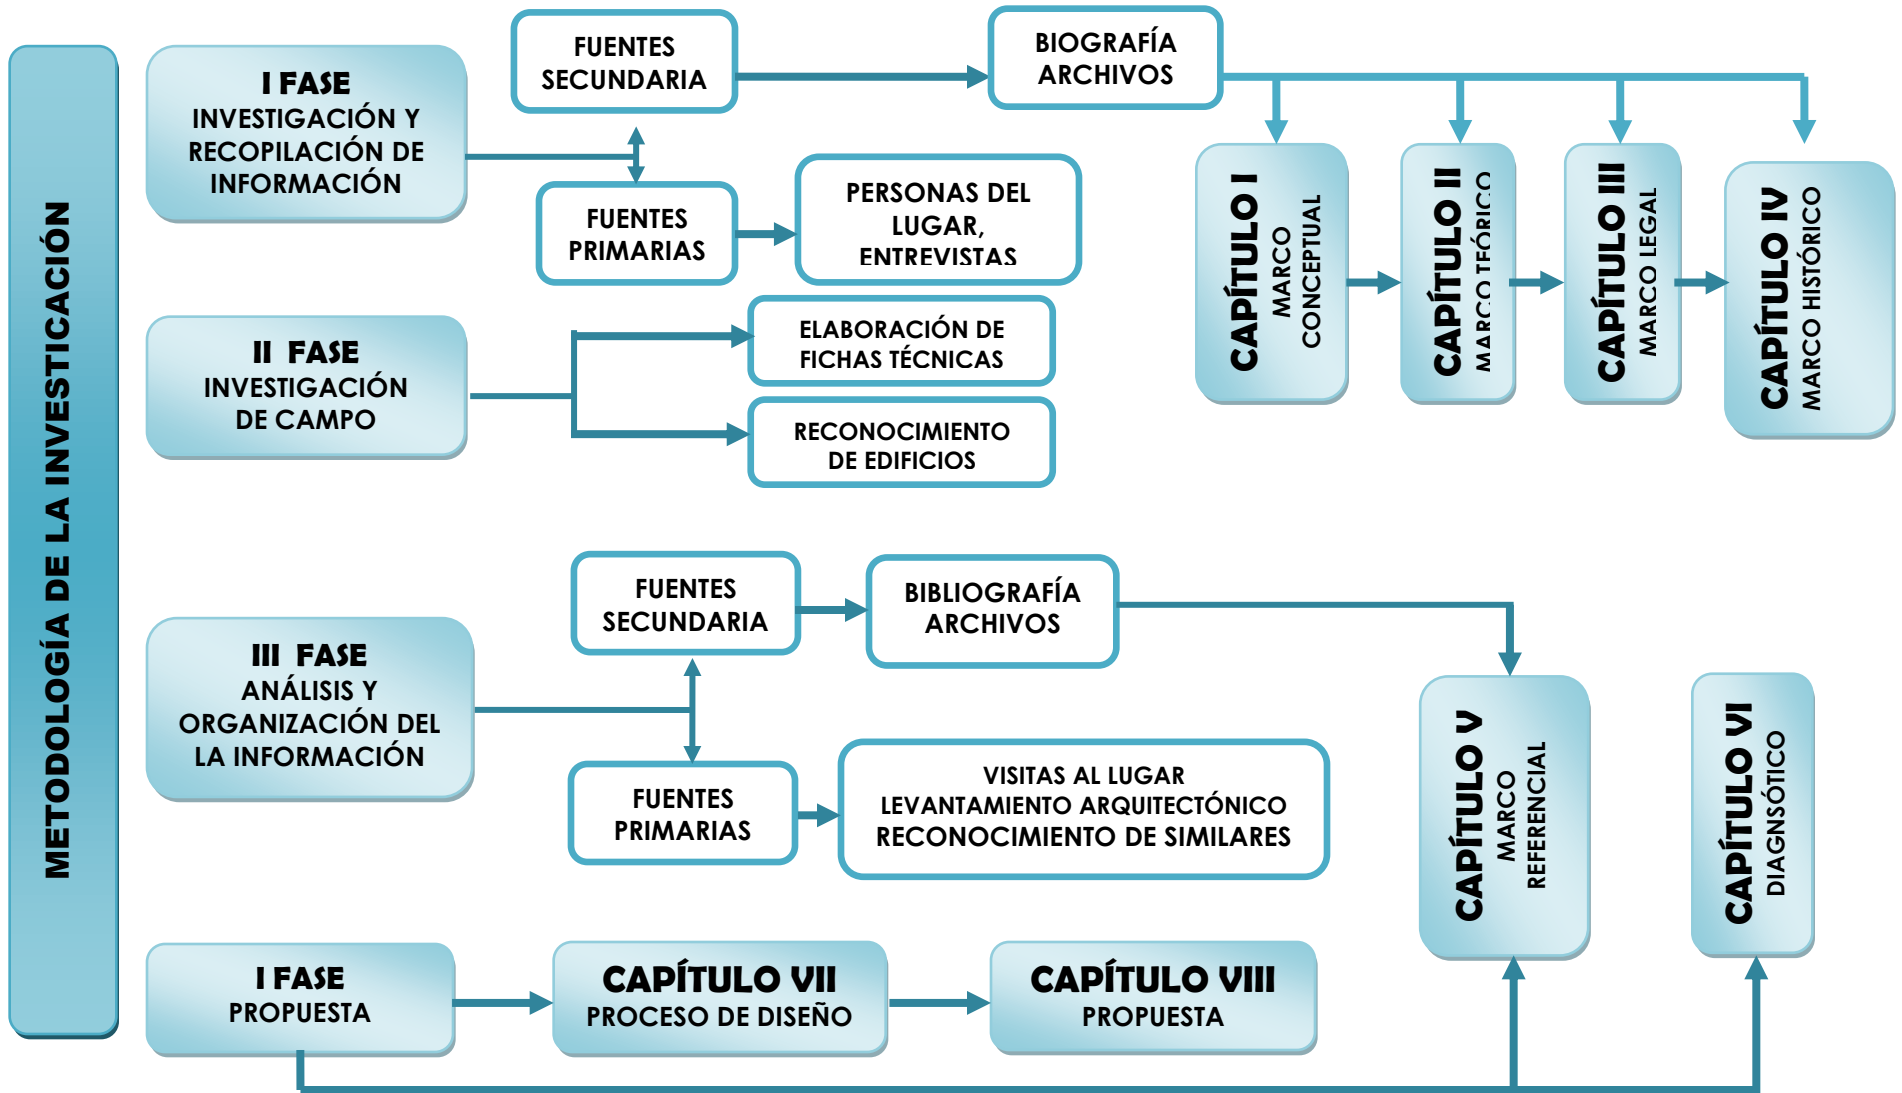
METODOLOGÍA DE LA INVESTIGACIÓN

I FASE
INVESTIGACIÓN Y RECOPILACIÓN DE INFORMACIÓN

FUENTES SECUNDARIA

BIOGRAFÍA ARCHIVOS

FUENTES PRIMARIAS

PERSONAS DEL LUGAR, ENTREVISTAS

CAPÍTULO I
MARCO CONCEPTUAL

CAPÍTULO II
MARCO TEÓRICO

CAPÍTULO III
MARCO LEGAL

CAPÍTULO IV
MARCO HISTÓRICO

II FASE
INVESTIGACIÓN DE CAMPO

ELABORACIÓN DE FICHAS TÉCNICAS

RECONOCIMIENTO DE EDIFICIOS

III FASE
ANÁLISIS Y ORGANIZACIÓN DEL LA INFORMACIÓN

FUENTES SECUNDARIA

BIBLIOGRAFÍA ARCHIVOS

FUENTES PRIMARIAS

VISITAS AL LUGAR
LEVANTAMIENTO ARQUITECTÓNICO
RECONOCIMIENTO DE SIMILARES

CAPÍTULO V
MARCO REFERENCIAL

CAPÍTULO VI
DIAGNSÓTICO

I FASE
PROPUESTA

CAPÍTULO VII
PROCESO DE DISEÑO

CAPÍTULO VIII
PROPUESTA